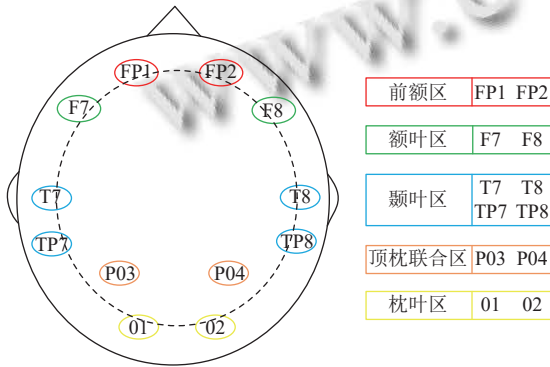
FP1 FP2
F7 F8
T7 T8
TP7 TP8
P03 P04
01 02

| 前额区 | FP1 FP2 |
|---|---|

| 额叶区 | F7 F8 |
|---|---|

| 颞叶区 | T7 T8 TP7 TP8 |
|---|---|

| 顶枕联合区 | P03 P04 |
|---|---|

| 枕叶区 | 01 02 |
|---|---|

www.